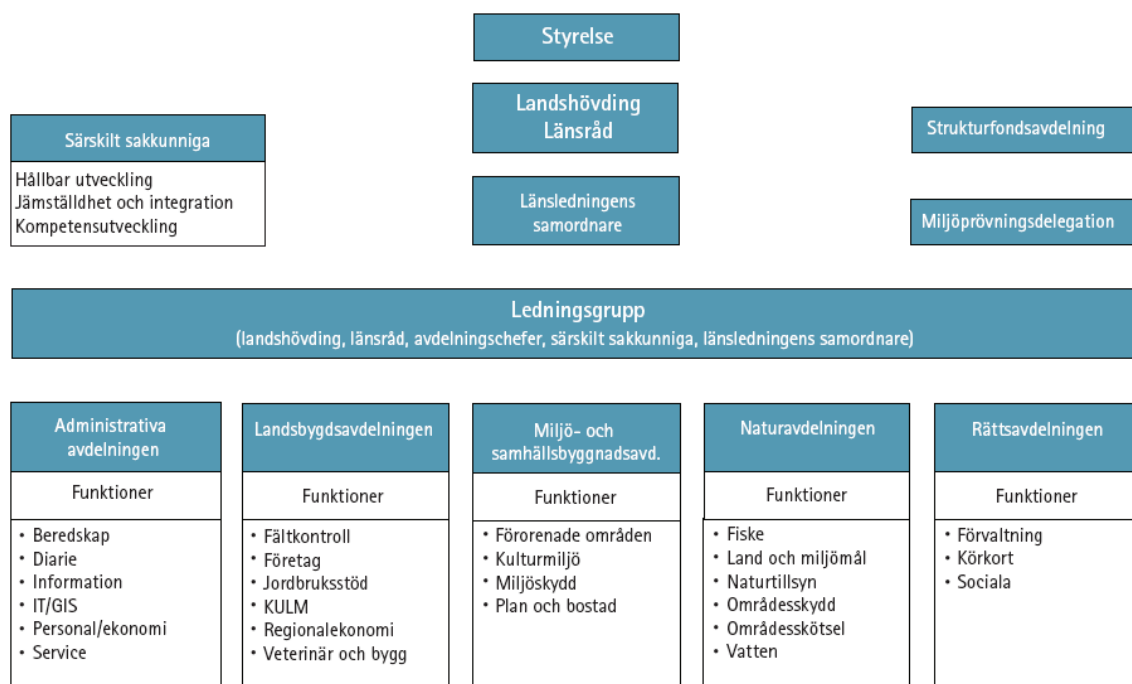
Styrelse

Landshövding
Länsråd

Länsledningens samordnare

Särskilt sakkunniga

Hållbar utveckling
Jämställdhet och integration
Kompetensutveckling

Strukturfondsavdelning

Miljöprövningsdelegation

Ledningsgrupp
(landshövding, länsråd, avdelningschefer, särskilt sakkunniga, länsledningens samordnare)

Administrativa avdelningen

Funktioner

• Beredskap
• Diarie
• Information
• IT/GIS
• Personal/ekonomi
• Service

Landsbygdsavdelningen

Funktioner

• Fältkontroll
• Företag
• Jordbruksstöd
• KULM
• Regionalekonomi
• Veterinär och bygg

Miljö- och samhällsbyggnadsavd.

Funktioner

• Förorenade områden
• Kulturmiljö
• Miljöskydd
• Plan och bostad

Naturavdelningen

Funktioner

• Fiske
• Land och miljömål
• Naturtillsyn
• Områdesskydd
• Områdesskötsel
• Vatten

Rättsavdelningen

Funktioner

• Förvaltning
• Körkort
• Sociala